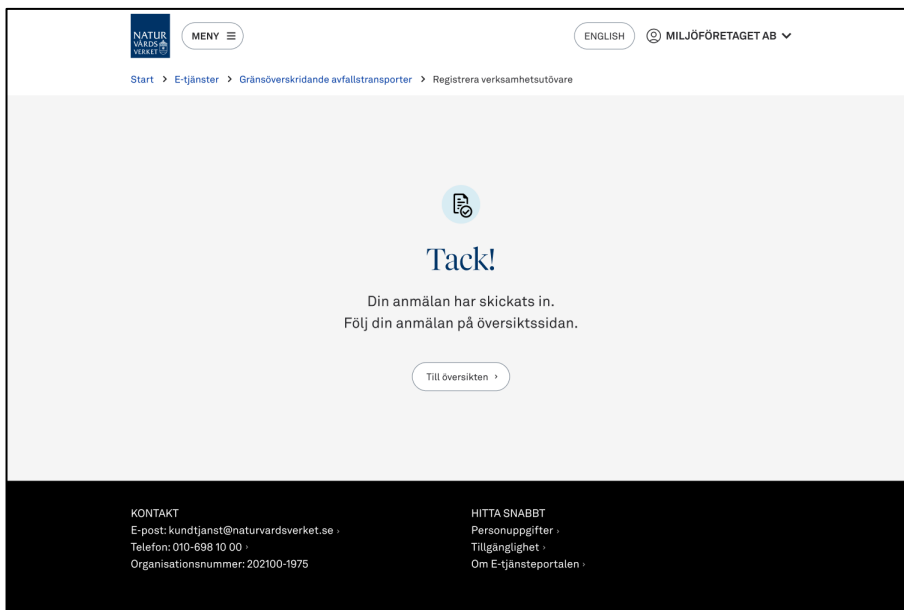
NATUR VÅRDS VERKET

MENY

ENGLISH

MILJÖFÖRETAGET AB

Start > E-tjänster > Gränsöverskridande avfallstransporter > Registrera verksamhetsutövare

Tack!

Din anmälan har skickats in.
Följ din anmälan på översiktssidan.

Till översikten ›

KONTAKT
E-post: kundtjanst@naturvardsverket.se ›
Telefon: 010-698 10 00 ›
Organisationsnummer: 202100-1975

HITTA SNABBT
Personuppgifter ›
Tillgänglighet ›
Om E-tjänsteportalen ›